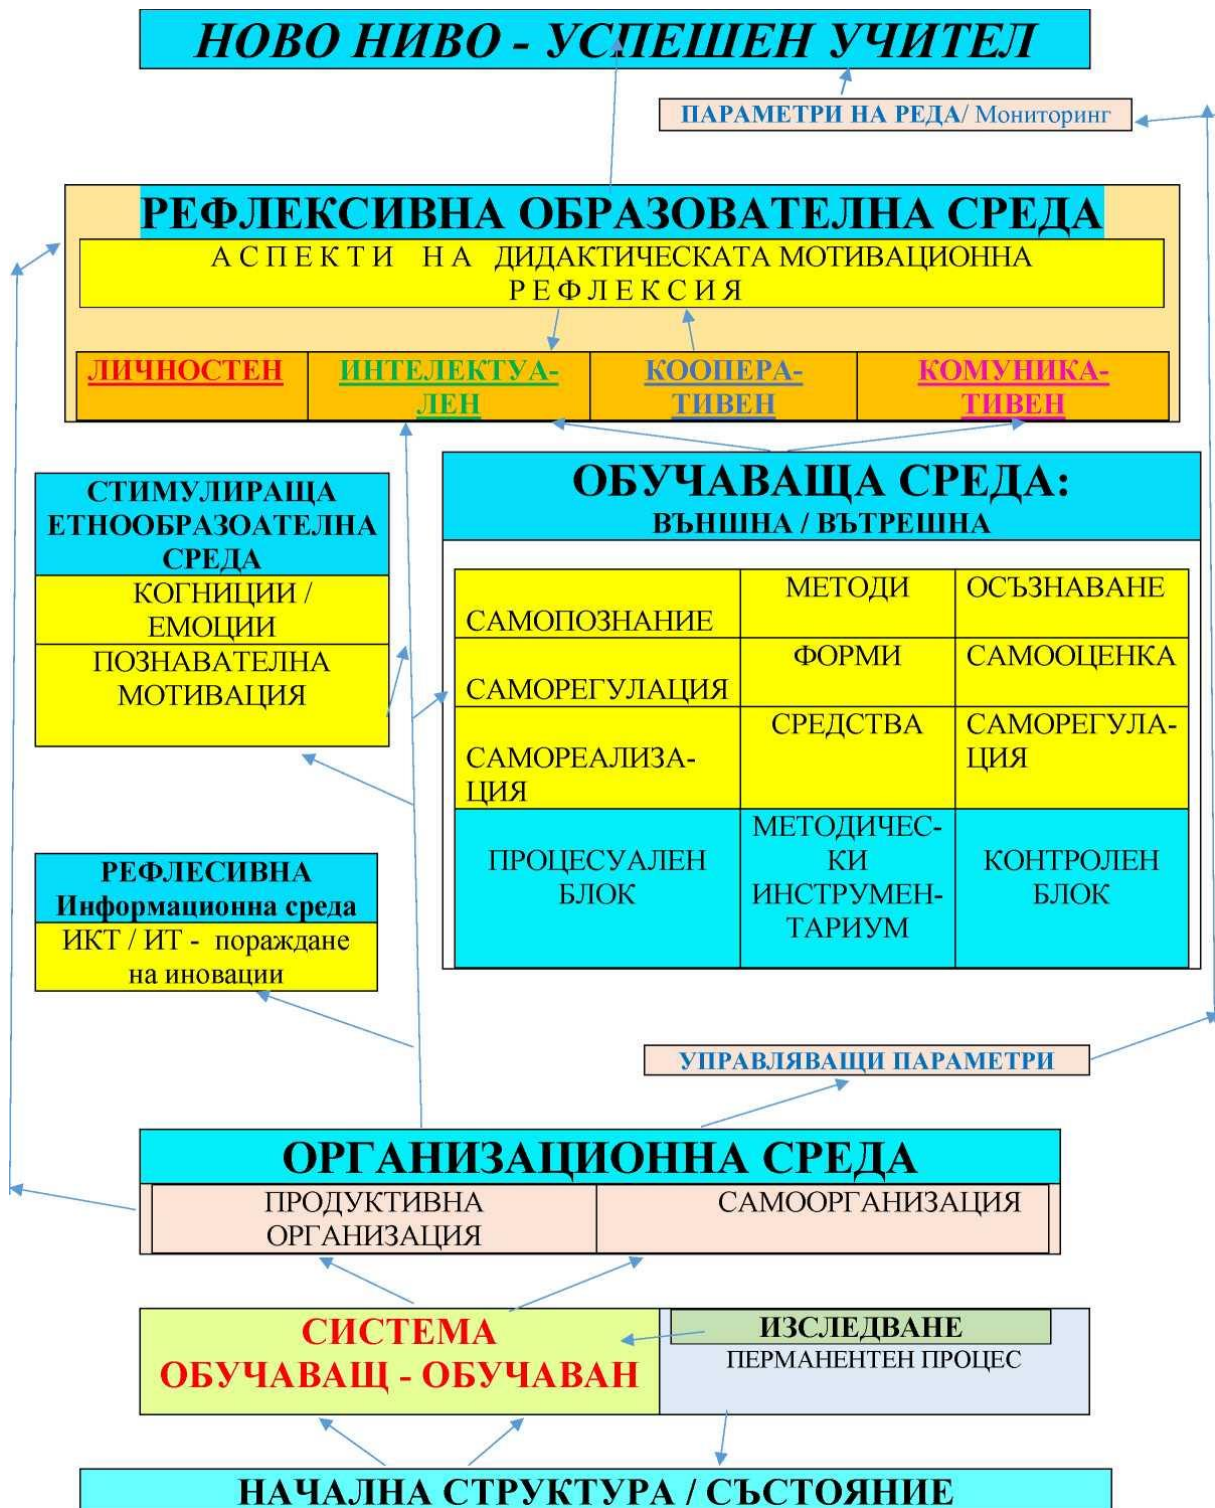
НОВО НИВО - УСПЕШЕН УЧИТЕЛ

ПАРАМЕТРИ НА РЕДА/ Мониторинг

РЕФЛЕКСИВНА ОБРАЗОВАТЕЛНА СРЕДА

АСПЕКТИ НА ДИДАКТИЧЕСКАТА МОТИВАЦИОННА РЕФЛЕКСИЯ

| ЛИЧНОСТЕН | ИНТЕЛЕКТУАЛЕН | КООПЕРАТИВЕН | КОМУНИКАТИВЕН |
|---|---|---|---|

СТИМУЛИРАЩА ЕТНООБРАЗОАТЕЛНА СРЕДА
КОГНИЦИИ / ЕМОЦИИ
ПОЗНАВАТЕЛНА МОТИВАЦИЯ

ОБУЧАВАЩА СРЕДА:
ВЪНШНА / ВЪТРЕШНА

| САМОПОЗНАНИЕ | МЕТОДИ | ОСЪЗНАВАНЕ |
|---|---|---|
| САМОРЕГУЛАЦИЯ | ФОРМИ | САМООЦЕНКА |
| САМОРЕАЛИЗАЦИЯ | СРЕДСТВА | САМОРЕГУЛАЦИЯ |
| ПРОЦЕСУАЛЕН БЛОК | МЕТОДИЧЕСКИ ИНСТРУМЕНТАРИУМ | КОНТРОЛЕН БЛОК |

РЕФЛЕСИВНА
Информационна среда
ИКТ / ИТ - пораждане на иновации

УПРАВЛЯВАЩИ ПАРАМЕТРИ

ОРГАНИЗАЦИОННА СРЕДА
ПРОДУКТИВНА ОРГАНИЗАЦИЯ
САМООРГАНИЗАЦИЯ

СИСТЕМА ОБУЧАВАЩ - ОБУЧАВАН

ИЗСЛЕДВАНЕ
ПЕРМАНЕНТЕН ПРОЦЕС

НАЧАЛНА СТРУКТУРА / СЪСТОЯНИЕ